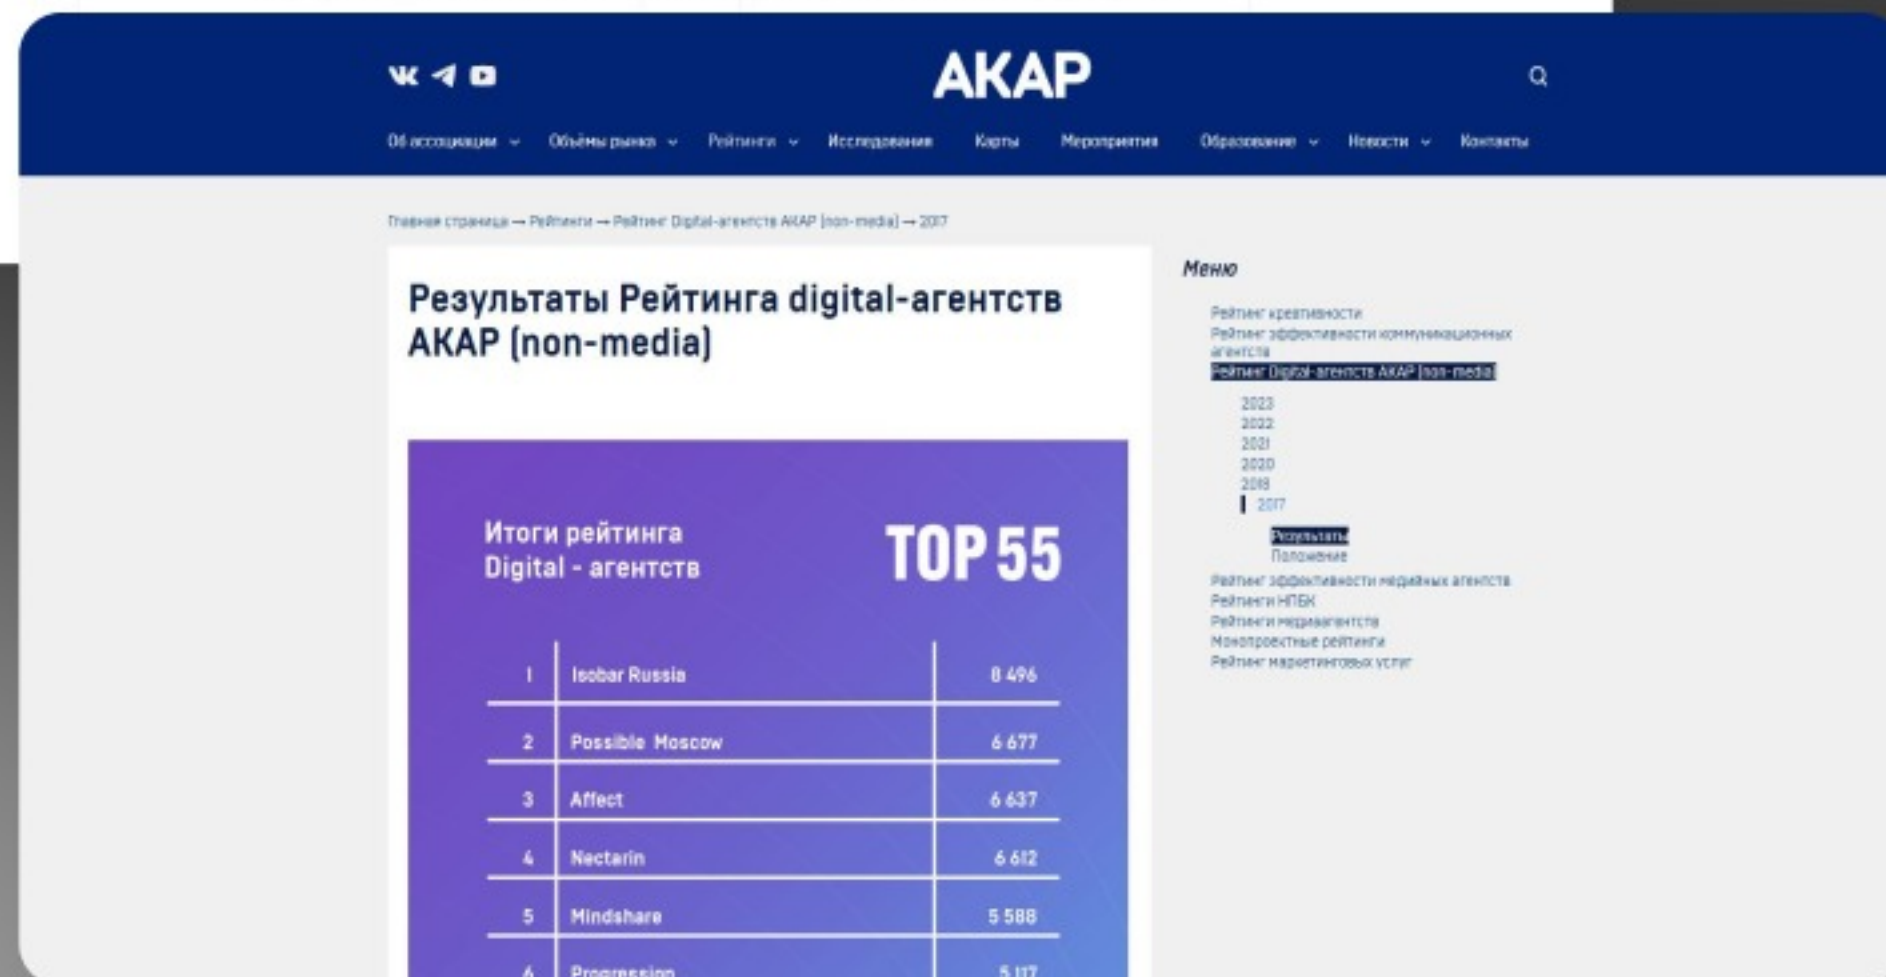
АКАР

Об ассоциации Объёмы рынка Рейтинги Исследования Карты Мероприятия Образование Новости Контакты

Главная страница → Рейтинги → Рейтинг Digital-агентств АКАР (non-media) → 2017

Результаты Рейтинга digital-агентств АКАР (non-media)

Итоги рейтинга Digital - агентств

TOP 55

| 1 | Isobar Russia | 8 496 |
|---|---|---|
| 2 | Possible Moscow | 6 677 |
| 3 | Affect | 6 637 |
| 4 | Nectarin | 6 612 |
| 5 | Mindshare | 5 588 |
| 6 | Progression | 5 117 |

Меню

Рейтинг креативности
Рейтинг эффективности коммуникационных агентств
Рейтинг Digital-агентств АКАР (non-media)
2023
2022
2021
2020
2019
2017
Результаты
Положение
Рейтинг эффективности медийных агентств
Рейтинги НПБК
Рейтинги медиаагентств
Монопроектные рейтинги
Рейтинг маркетинговых услуг